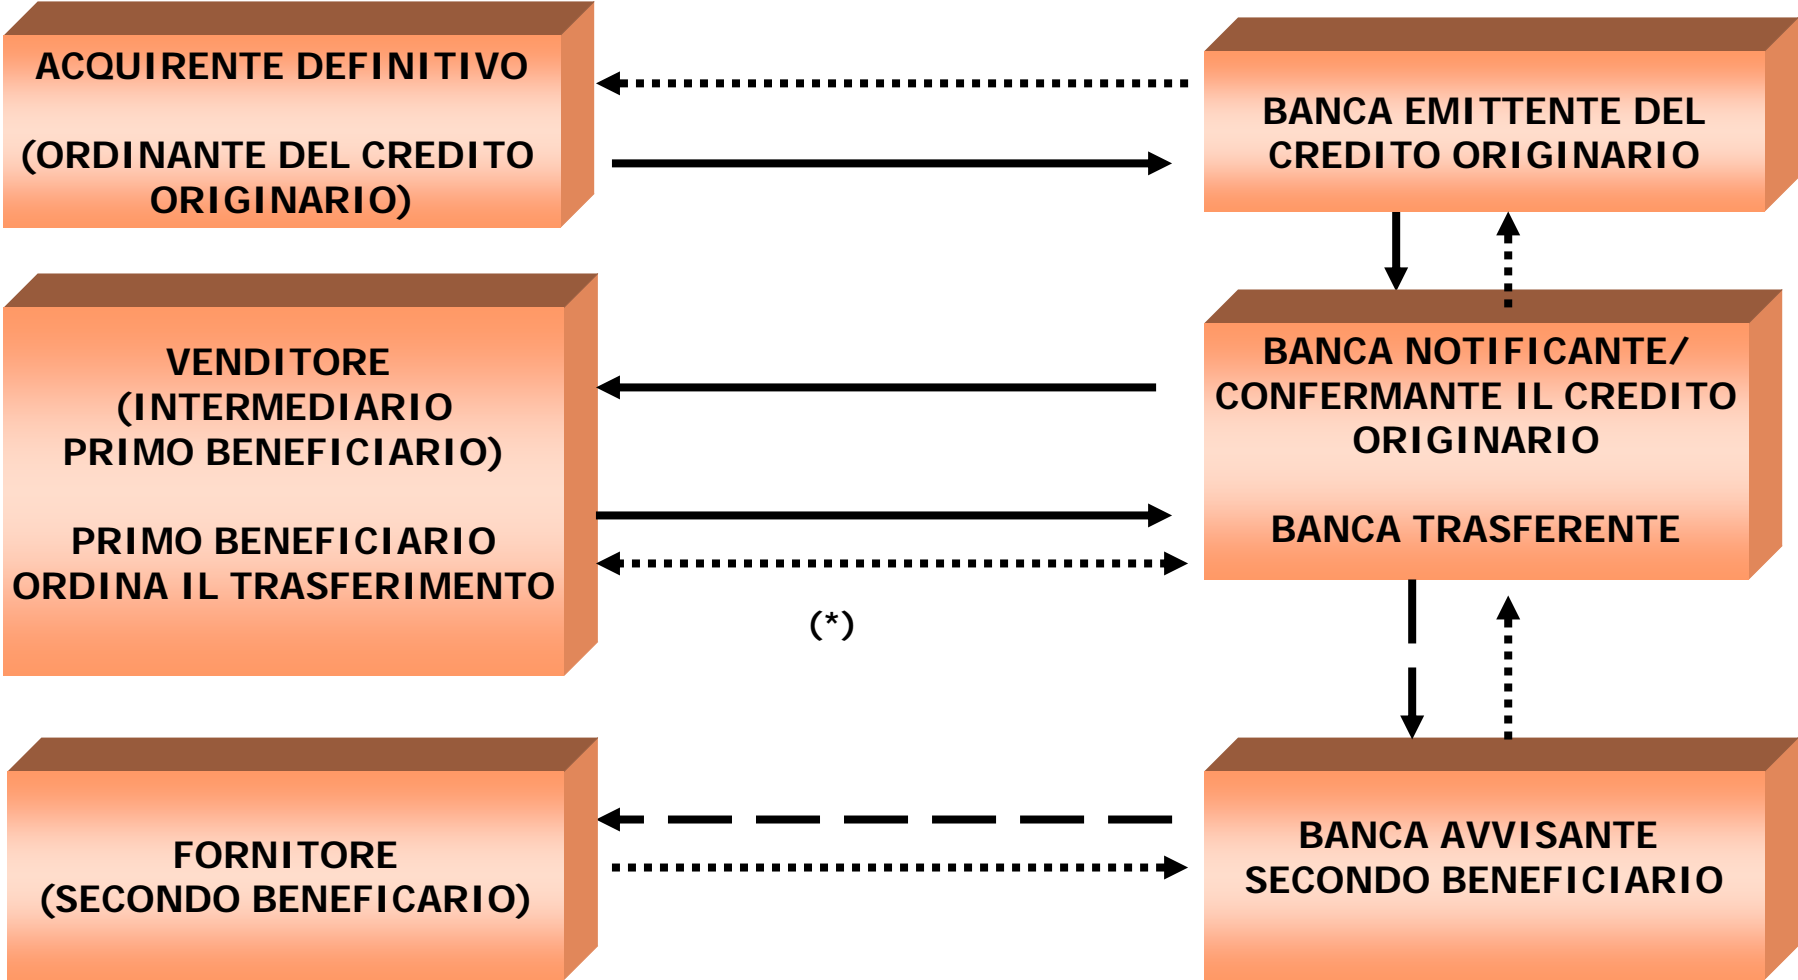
ACQUIRENTE DEFINITIVO

(ORDINANTE DEL CREDITO ORIGINARIO)

BANCA EMITTENTE DEL CREDITO ORIGINARIO

VENDITORE (INTERMEDIARIO PRIMO BENEFICIARIO)

PRIMO BENEFICIARIO ORDINA IL TRASFERIMENTO

BANCA NOTIFICANTE/ CONFERMANTE IL CREDITO ORIGINARIO

BANCA TRASFERENTE

(*)

FORNITORE (SECONDO BENEFICARIO)

BANCA AVVISANTE SECONDO BENEFICIARIO